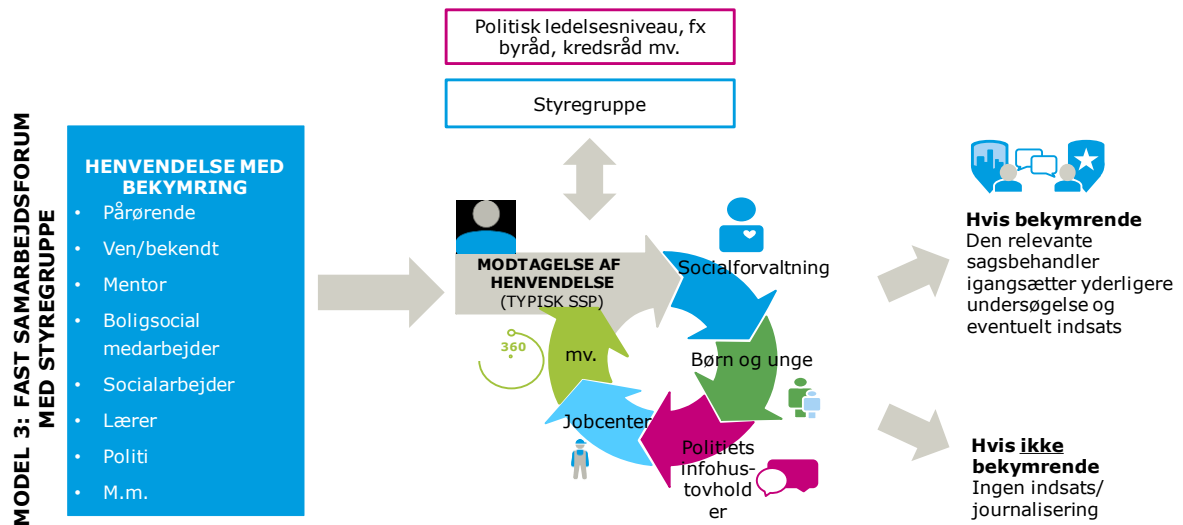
MODEL 3: FAST SAMARBEJDSFORUM MED STYREGRUPPE

HENVENDELSE MED BEKYMRING
• Pårørende
• Ven/bekendt
• Mentor
• Boligsocial medarbejder
• Socialarbejder
• Lærer
• Politi
• M.m.

Politisk ledelsesniveau, fx byråd, kredsråd mv.

Styregruppe

MODTAGELSE AF HENVENDELSE
(TYPISK SSP)

360

Socialforvaltning

Børn og unge

Politiets infohustovholder

Jobcenter

mv.

Hvis bekymrende
Den relevante sagsbehandler igangsætter yderligere undersøgelse og eventuelt indsats

Hvis ikke bekymrende
Ingen indsats/ journalisering